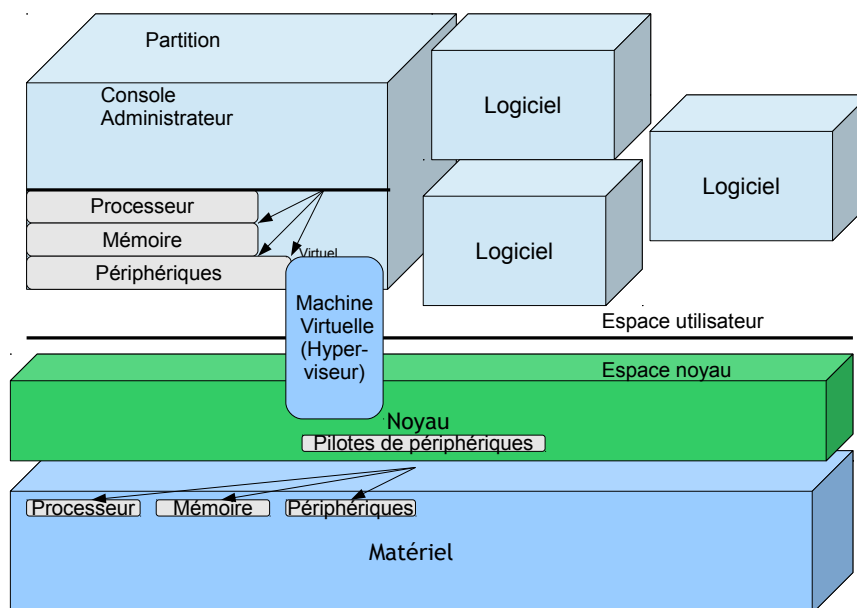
Partition

Console Administrateur

Processeur

Mémoire

Périphériques

Virtuel

Logiciel

Logiciel

Logiciel

Machine Virtuelle (Hyperviseur)

Espace utilisateur

Espace noyau

Noyau

Pilotes de périphériques

Processeur

Mémoire

Périphériques

Matériel